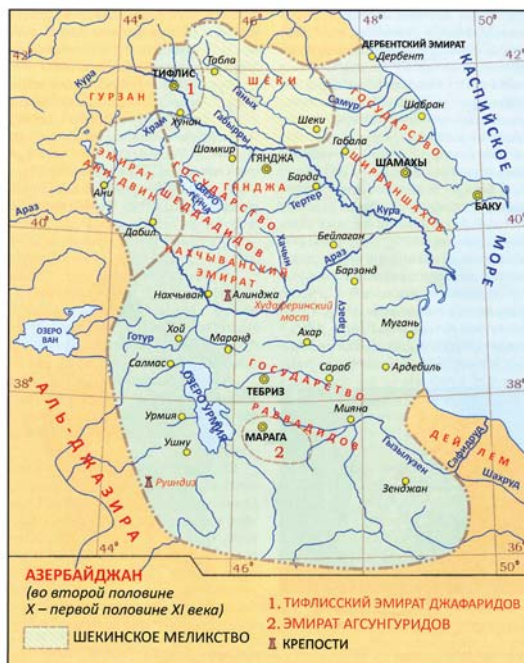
44° 46° 48° 50°

42° 40° 38° 36°

ДЕРБЕНТСКИЙ ЭМИРАТ
Дербент

КАСПИЙСКОЕ МОРЕ

Табла
ТИФЛИС
1
ШЕКИ
Кура
ГУРЗАН
Ганых
Самур
Шабран
Храм
Хунан
Габырры
Шеки
ГОСУДАРСТВО
Габала
Шамкир
ГЯНДЖА
ШАМАХЫ
ЭМИРАТ ГЯНДЖА
Барда
ШИРВАНШАХОВ
Ани
ГОСУДАРСТВО
ДВИН
ШЕДДАДИДОВ
Тертер
Кура
БАКУ
Араз
Дабил
Хачын
Бейлаган
НАХЧЫВАНСКИЙ ЭМИРАТ
Араз
Барзанд
Нахчыван
Алинджа
Худаферинский мост
ОЗЕРО ВАН
Хой
Гарасу
Муган
Готур
Маранд
Ахар
Салмас
Сараб
Ардебиль
ГОСУДАРСТВО
ТЕБРИЗ
ОЗЕРО УРМИЯ
РАВВАДИДОВ
Урмия
Мияна
МАРАГА
2
ДЕЙЛЕМ
Ушну
Гызылузен
Сафидруд
Шахруд
Руиндиз
Зенджан
АЛЬ-ДЖАЗИРА

АЗЕРБАЙДЖАН
(во второй половине X – первой половине XI века)
ШЕКИНСКОЕ МЕЛИКСТВО
1. ТИФЛИССКИЙ ЭМИРАТ ДЖАФАРИДОВ
2. ЭМИРАТ АГСУНГУРИДОВ
КРЕПОСТИ